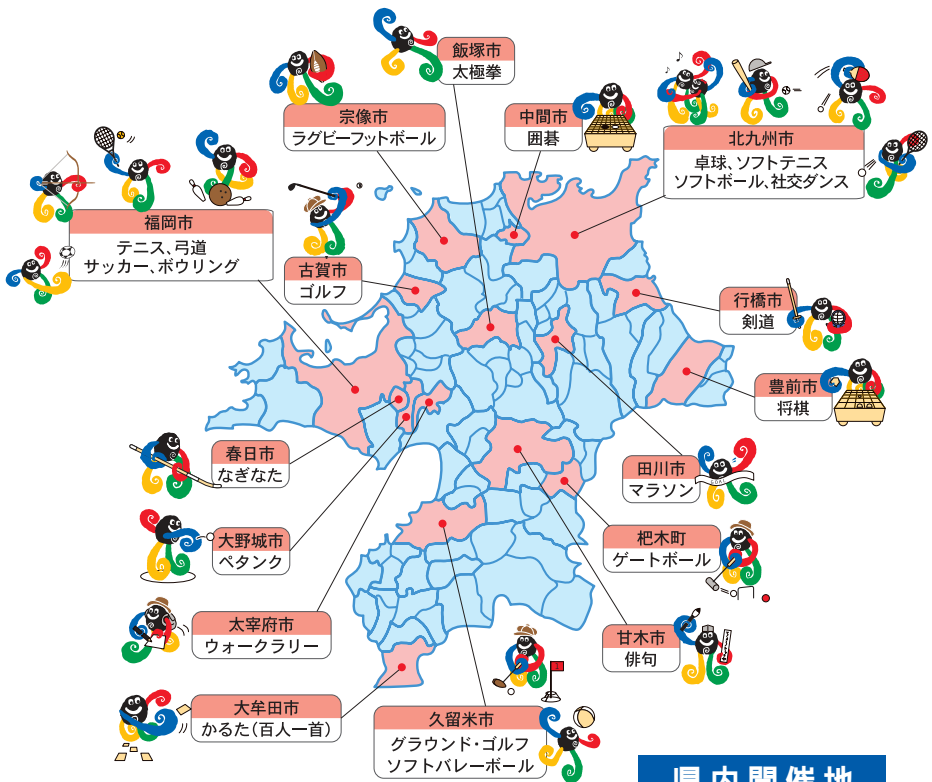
飯塚市
太極拳

宗像市
ラグビーフットボール

中間市
囲碁

北九州市
卓球、ソフトテニス
ソフトボール、社交ダンス

福岡市
テニス、弓道
サッカー、ボウリング

古賀市
ゴルフ

行橋市
剣道

豊前市
将棋

春日市
なぎなた

田川市
マラソン

大野城市
ペタンク

杷木町
ゲートボール

太宰府市
ウォークラリー

甘木市
俳句

大牟田市
かるた（百人一首）

久留米市
グラウンド・ゴルフ
ソフトバレーボール

県内開催地